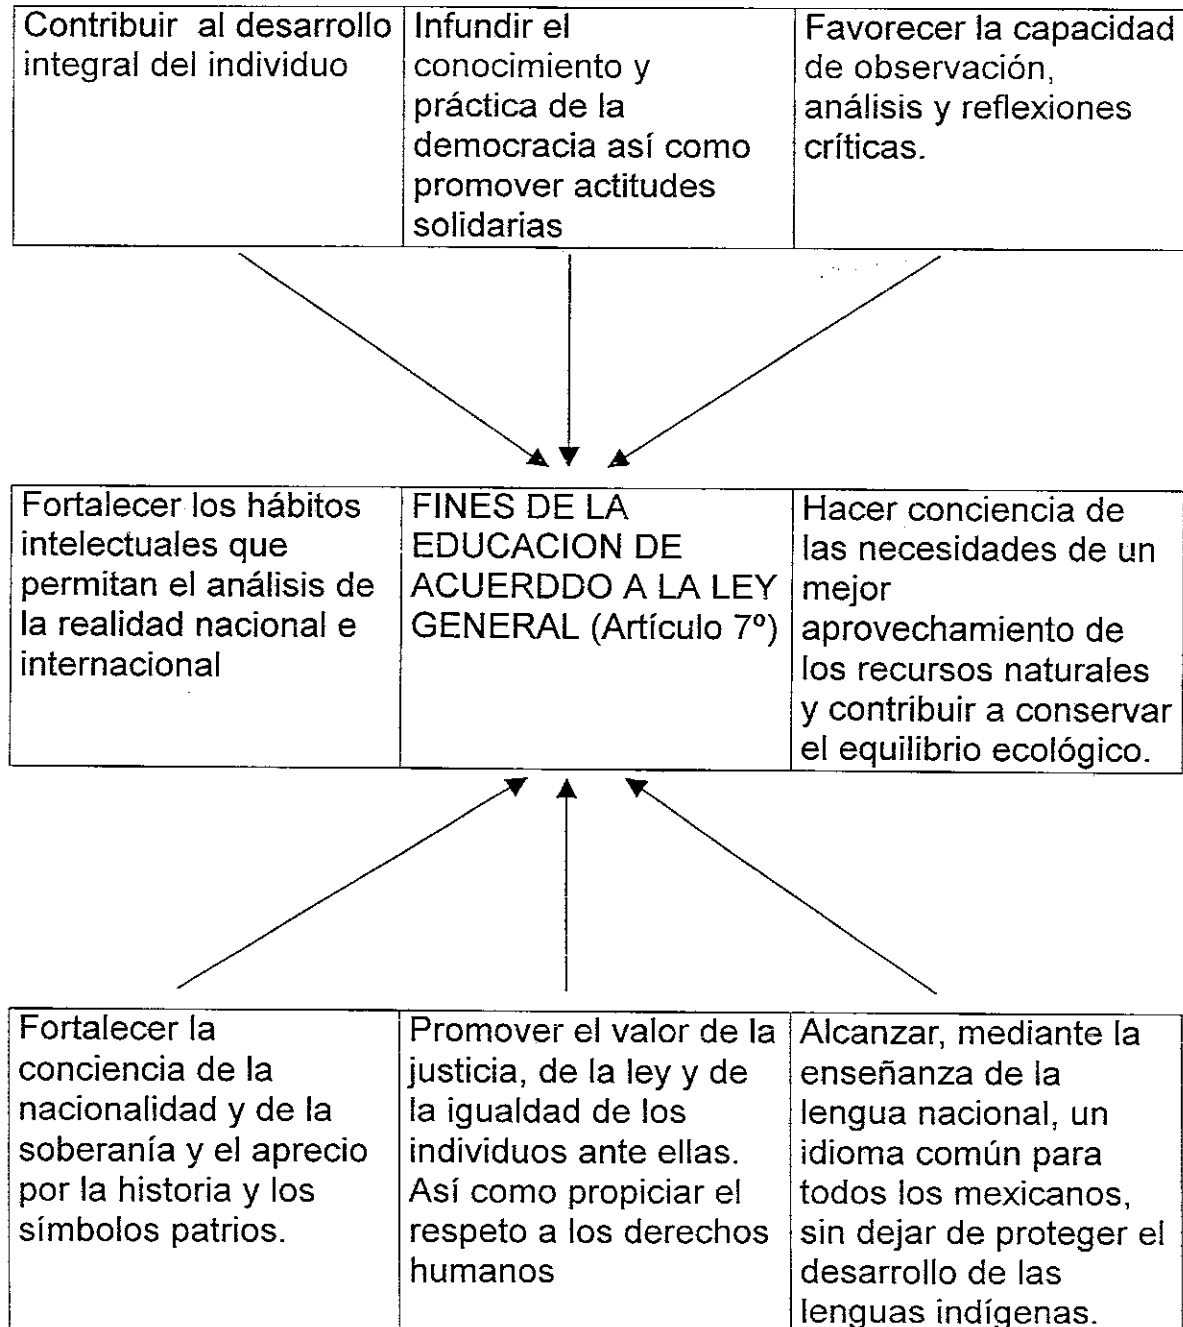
| Contribuir al desarrollo integral del individuo | Infundir el conocimiento y práctica de la democracia así como promover actitudes solidarias | Favorecer la capacidad de observación, análisis y reflexiones críticas. |
|---|---|---|

| Fortalecer los hábitos intelectuales que permitan el análisis de la realidad nacional e internacional | FINES DE LA EDUCACION DE ACUERDDO A LA LEY GENERAL (Artículo 7º) | Hacer conciencia de las necesidades de un mejor aprovechamiento de los recursos naturales y contribuir a conservar el equilibrio ecológico. |
|---|---|---|

| Fortalecer la conciencia de la nacionalidad y de la soberanía y el aprecio por la historia y los símbolos patrios. | Promover el valor de la justicia, de la ley y de la igualdad de los individuos ante ellas. Así como propiciar el respeto a los derechos humanos | Alcanzar, mediante la enseñanza de la lengua nacional, un idioma común para todos los mexicanos, sin dejar de proteger el desarrollo de las lenguas indígenas. |
|---|---|---|